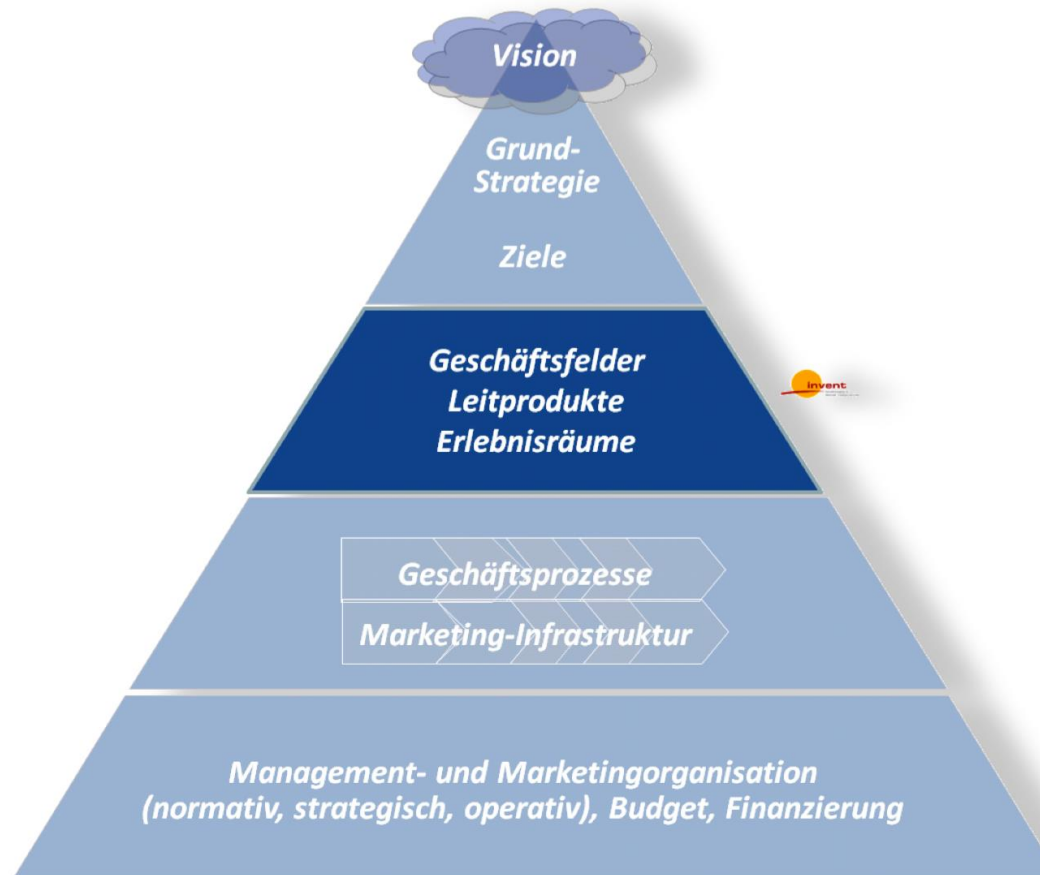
Vision

Grund-Strategie

Ziele

Geschäftsfelder
Leitprodukte
Erlebnisräume

invent

Geschäftsprozesse
Marketing-Infrastruktur

Management- und Marketingorganisation (normativ, strategisch, operativ), Budget, Finanzierung